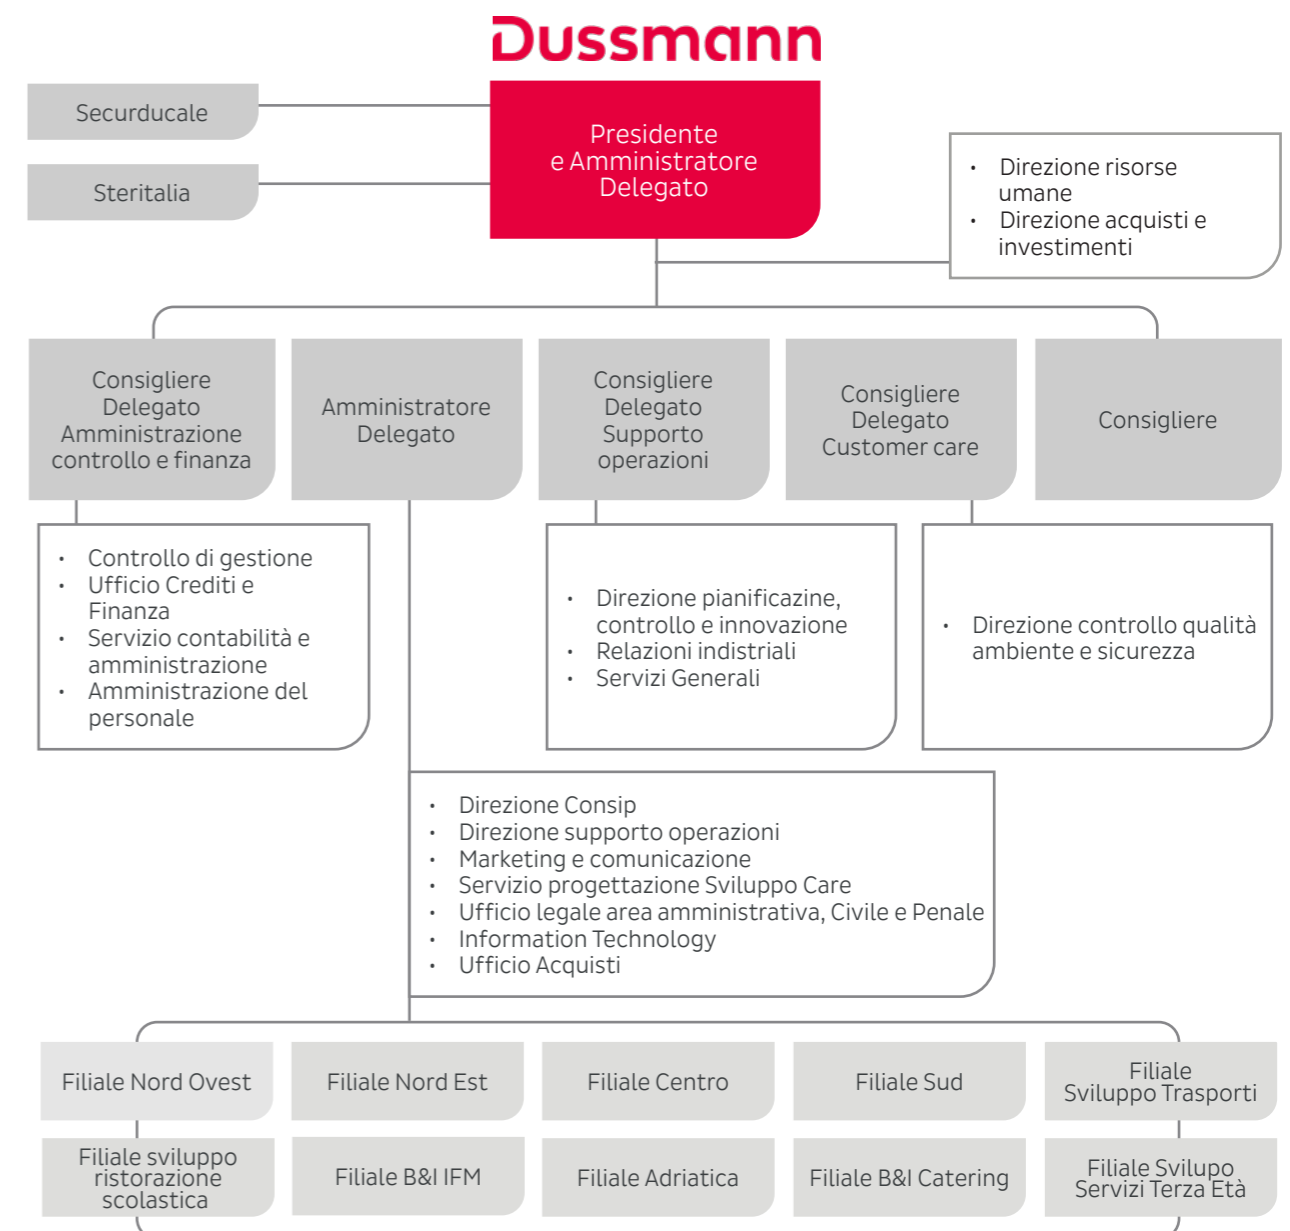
Dussmann

Securducale

Steritalia

Presidente e Amministratore Delegato

- Direzione risorse umane
- Direzione acquisti e investimenti

Consigliere Delegato Amministrazione controllo e finanza

Amministratore Delegato

Consigliere Delegato Supporto operazioni

Consigliere Delegato Customer care

Consigliere

- Controllo di gestione
- Ufficio Crediti e Finanza
- Servizio contabilità e amministrazione
- Amministrazione del personale

- Direzione pianificazine, controllo e innovazione
- Relazioni indistriali
- Servizi Generali

- Direzione controllo qualità ambiente e sicurezza

- Direzione Consip
- Direzione supporto operazioni
- Marketing e comunicazione
- Servizio progettazione Sviluppo Care
- Ufficio legale area amministrativa, Civile e Penale
- Information Technology
- Ufficio Acquisti

Filiale Nord Ovest

Filiale Nord Est

Filiale Centro

Filiale Sud

Filiale Sviluppo Trasporti

Filiale sviluppo ristorazione scolastica

Filiale B&I IFM

Filiale Adriatica

Filiale B&I Catering

Filiale Sviluppo Servizi Terza Età